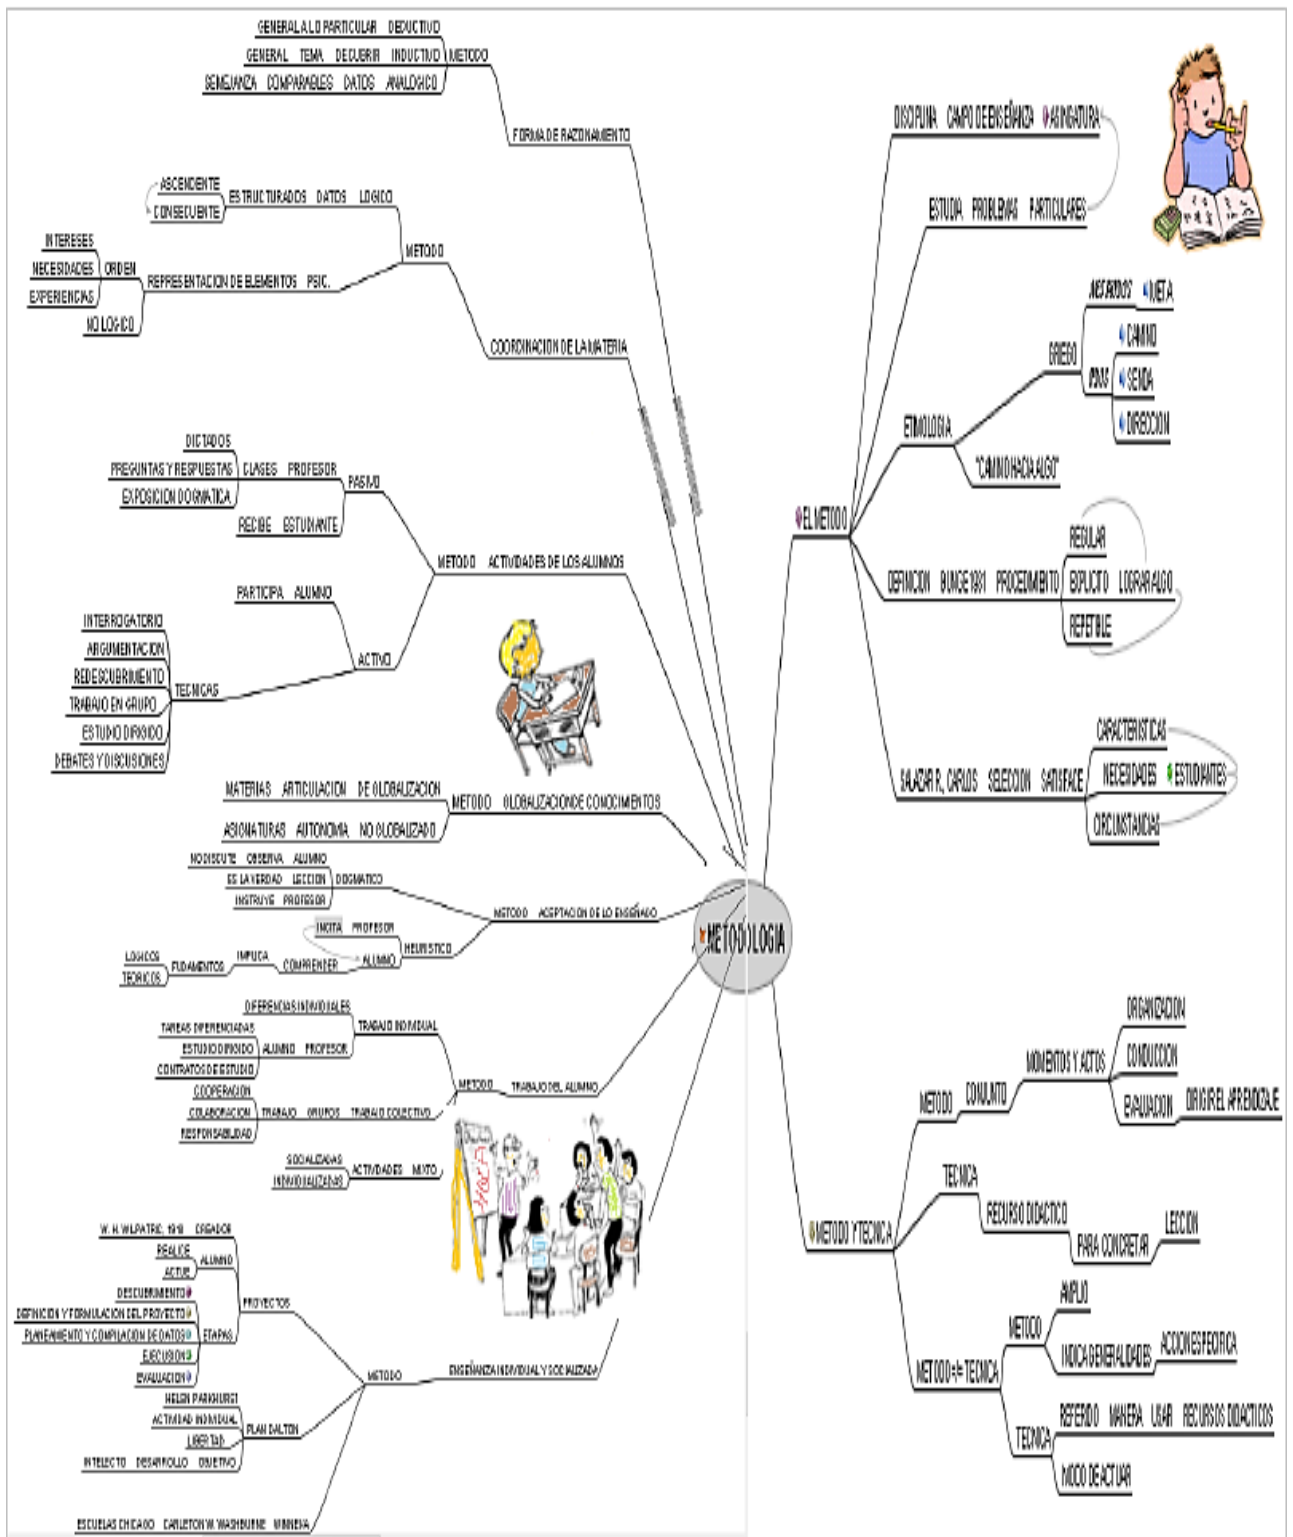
GENERAL A LO PARTICULAR DEDUCTIVO
GENERAL TEMA DECUBRIR INDUCTIVO METODO
SEMEJANZA COMPARABLES DATOS ANALOGICO
FORMA DE RAZONAMIENTO

ASCENDENTE
CONSECUENTE
ESTRUCTURADOS DATOS LOGICO
METODO
INTERESES
NECESIDADES ORDEN
EXPERIENCIAS
REPRESENTACION DE ELEMENTOS PSIC.
NO LOGICO
COORDINACION DE LA MATERIA

DICTADOS
PREGUNTAS Y RESPUESTAS CLASES PROFESOR
EXPOSICION DOGMATICA
PASIVO
RECIBE ESTUDIANTE
METODO ACTIVIDADES DE LOS ALUMNOS
PARTICIPA ALUMNO
ACTIVO
INTERROGATORIO
ARGUMENTACION
REDESCUBRIMIENTO
TRABAJO EN GRUPO
ESTUDIO DIRIGIDO
DEBATES Y DISCUSIONES
TECNICAS

MATERIAS ARTICULACION DE GLOBALIZACION
METODO GLOBALIZACION DE CONOCIMIENTOS
ASIGNATURAS AUTONOMIA NO GLOBALIZADO

NO DISCUTE OBSERVA ALUMNO
ES LA VERDAD LECCION DOGMATICO
INSTRUYE PROFESOR
METODO ACEPTACION DE LO ENSEÑADO
INCITA PROFESOR
HEURISTICO
LOGICOS
TEORICOS FUDAMENTOS IMPUCA
COMPRENDER ALUMNO

METODOLOGIA

DIFERENCIAS INDIVIDUALES
TAREAS DIFERENCIADAS TRABAJO INDIVIDUAL
ESTUDIO DIRIGIDO ALUMNO PROFESOR
CONTRATOS DE ESTUDIO
METODO TRABAJO DEL ALUMNO
COOPERACION
COLABORACION TRABAJO GRUPOS TRABAJO COLECTIVO
RESPONSABILIDAD
SOCIALIZADAS
INDIVIDUALIZADAS ACTIVIDADES MIXTO

W. H. WILPATRIC 1918 CREADOR
REALICE
ACTUE ALUMNO
PROYECTOS
DESCUBRIMIENTO
DEFINICION Y FORMULACION DEL PROYECTO
PLANEAMIENTO Y COMPILACION DE DATOS ETAPAS
EJECUSION
EVALUACION
METODO ENSEÑANZA INDIVIDUAL Y SOCIALIZADA
HELEN PARKHURST
ACTIVIDAD INDIVIDUAL PLAN DALTON
LIBERTAD
INTELECTO DESARROLLO OBJETIVO
ESCUELAS CHICAGO CARLETON W. WASHBURNE WINNEKA

DISCIPLINA CAMPO DE ENSEÑANZA ASIGNATURA
ESTUDIA PROBLEMAS PARTICULARES
METHODOS META
GRIEGO
ODOS CAMINO
SENDA
DIRECCION
ETIMOLOGIA
"CAMINO HACIA ALGO"
EL METODO
REGULAR
DEFINICION BUNGE 1981 PROCEDIMIENTO EXPLICITO LOGRAR ALGO
REPETIBLE
CARACTERISTICAS
SALAZAR R. CARLOS SELECCION SATISFACE NECESIDADES ESTUDIANTES
CIRCUNSTANCIAS

ORGANIZACION
MOMENTOS Y ACTOS
CONDUCCION
METODO CONJUNTO
EVALUACION DIRIGIR EL APRENDIZAJE
TECNICA
RECURSO DIDACTICO
PARA CONCRETAR LECCION
METODO Y TECNICA
AMPLIO
METODO
INDICA GENERALIDADES ACCION ESPECIFICA
METODO =/= TECNICA
REFERIDO MANERA USAR RECURSOS DIDACTICOS
TECNICA
MODO DE ACTUAR